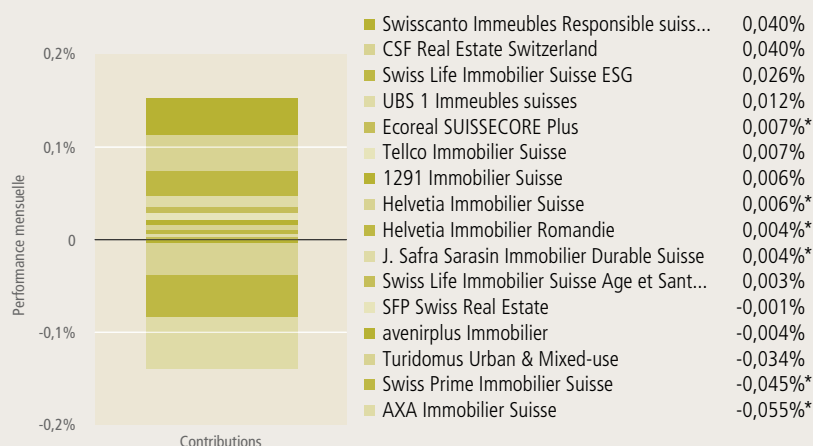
0,2%
0,1%
0
-0,1%
-0,2%
Performance mensuelle
Contributions

| | |
|---|---|
| Swisscanto Immeubles Responsible suiss... | 0,040% |
| CSF Real Estate Switzerland | 0,040% |
| Swiss Life Immobilier Suisse ESG | 0,026% |
| UBS 1 Immeubles suisses | 0,012% |
| Ecoreal SUISSECORE Plus | 0,007%* |
| Tellco Immobilier Suisse | 0,007% |
| 1291 Immobilier Suisse | 0,006% |
| Helvetia Immobilier Suisse | 0,006%* |
| Helvetia Immobilier Romandie | 0,004%* |
| J. Safra Sarasin Immobilier Durable Suisse | 0,004%* |
| Swiss Life Immobilier Suisse Age et Sant... | 0,003% |
| SFP Swiss Real Estate | -0,001% |
| avenirplus Immobilier | -0,004% |
| Turidomus Urban & Mixed-use | -0,034% |
| Swiss Prime Immobilier Suisse | -0,045%* |
| AXA Immobilier Suisse | -0,055%* |